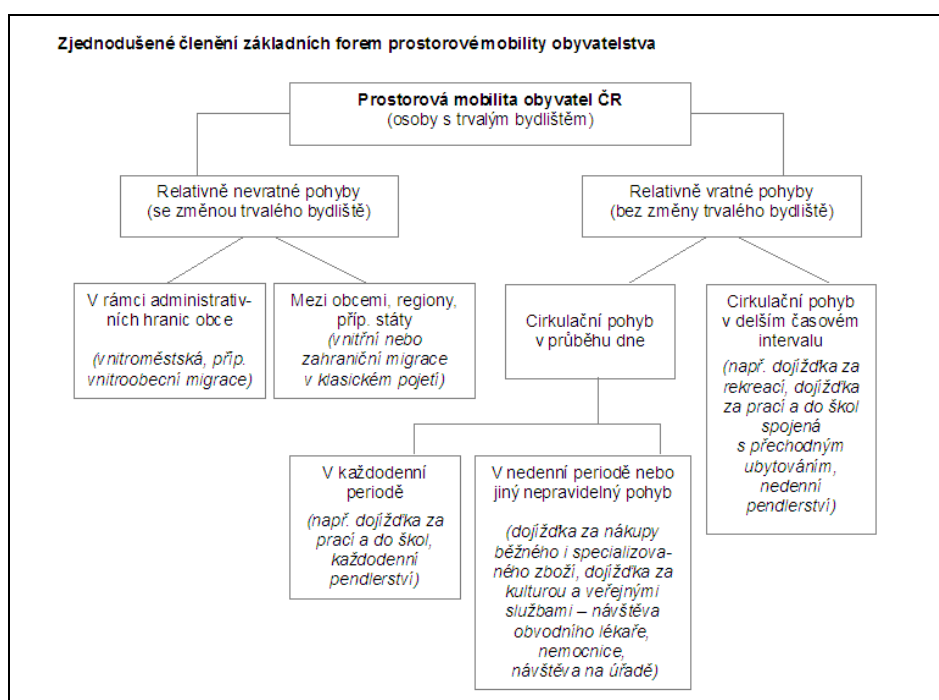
Zjednodušené členění základních forem prostorovémobility obyvatelstva

Prostorová mobilita obyvatel ČR
(osoby s trvalým bydlištěm)

Relativně nevratné pohyby
(se změnou trvalého bydliště)

Relativně vratné pohyby
(bez změny trvalého bydliště)

V rámci administrativních hranic obce

(vnitroměstská, příp. vnitroobecní migrace)

Mezi obcemi, regiony, příp. státy
(vnitřní nebo zahraniční migrace v klasickém pojetí)

Cirkulační pohyb v průběhu dne

Cirkulační pohyb v delším časovém intervalu

(např. dojížďka za rekreací, dojížďka za prací a do škol spojená s přechodným ubytováním, nedenní pendlerství)

V každodenní periodě

(např. dojížďka za prací a do škol, každodenní pendlerství)

V nedenní periodě nebo jiný nepravidelný pohyb

(dojížďka za nákupy běžného i specializovaného zboží, dojížďka za kulturou a veřejnými službami – návštěva obvodního lékaře, nemocnice, návštěva na úřadě)